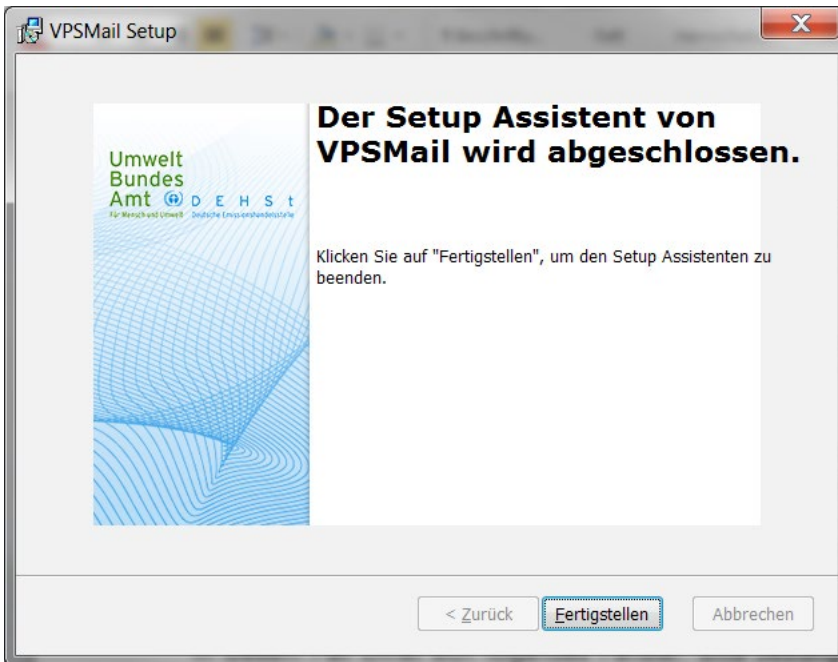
VPSMail Setup

Umwelt Bundes Amt D E H S t
Für Mensch und Umwelt Deutsche Emissionshandelsstelle

Der Setup Assistent von VPSMail wird abgeschlossen.

Klicken Sie auf "Fertigstellen", um den Setup Assistenten zu beenden.

< Zurück Fertigstellen Abbrechen